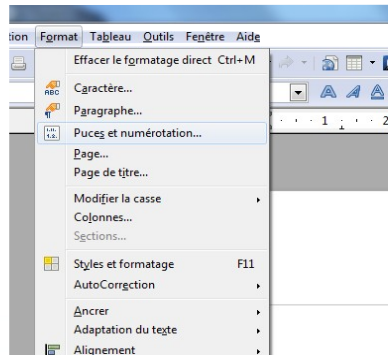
tion Format Tableau Outils Fenêtre Aide

Effacer le formatage direct Ctrl+M

Caractère...

Paragraphe...

Puces et numérotation...

Page...

Page de titre...

Modifier la casse

Colonnes...

Sections...

Styles et formatage F11

AutoCorrection

Ancrer

Adaptation du texte

Alignement